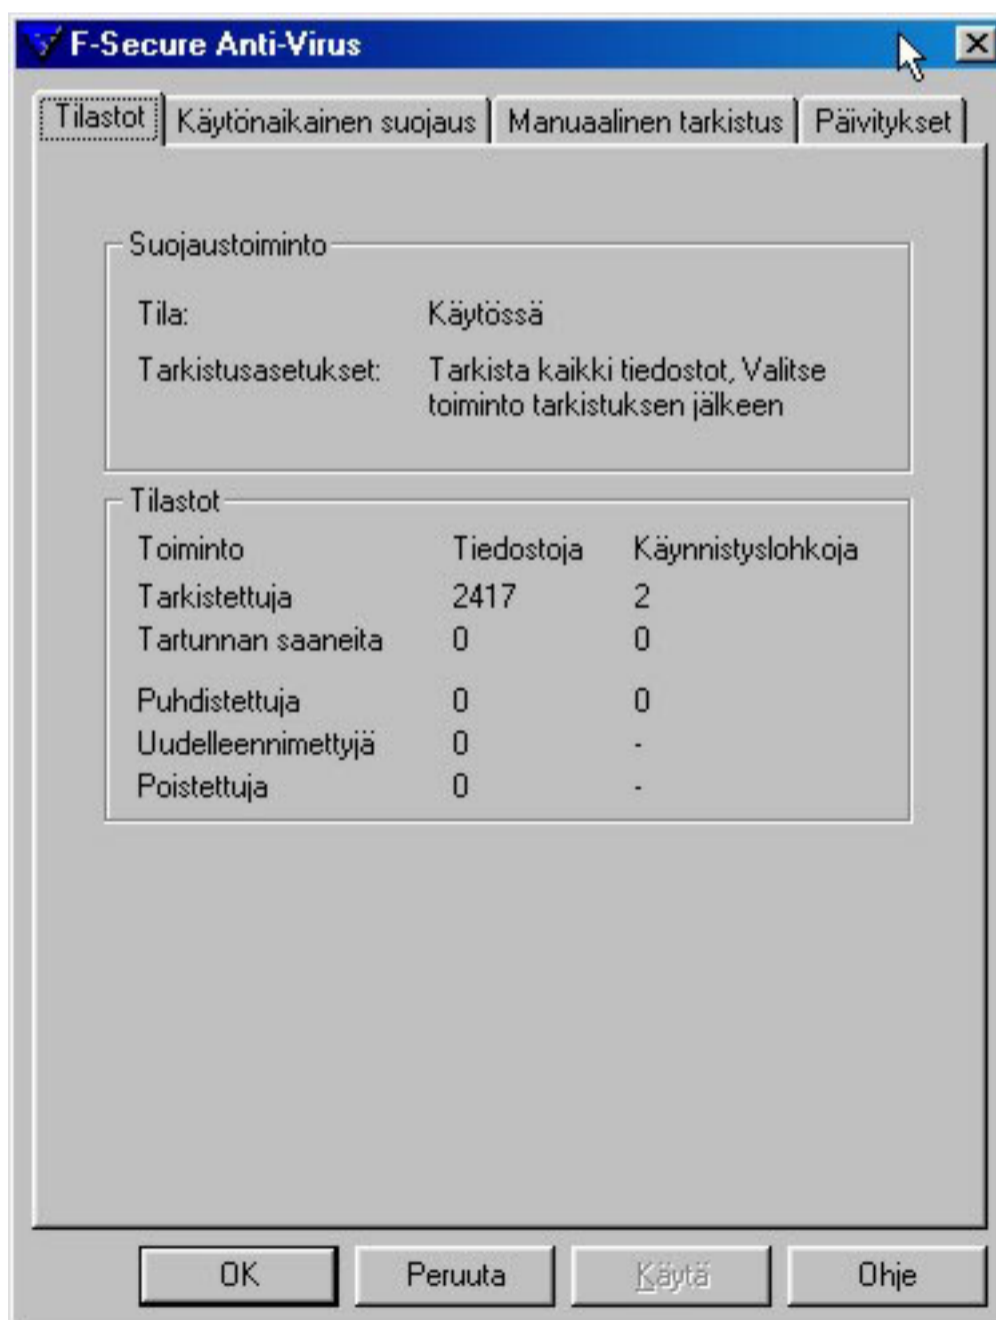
F-Secure Anti-Virus

Tilastot | Käytönaikainen suojaus | Manuaalinen tarkistus | Päivitykset

Suojaustoiminto

Tila: Käytössä

Tarkistusasetukset: Tarkista kaikki tiedostot, Valitse toiminto tarkistuksen jälkeen

Tilastot

| Toiminto | Tiedostoja | Käynnistyslohkoja |
|---|---|---|
| Tarkistettuja | 2417 | 2 |
| Tartunnan saaneita | 0 | 0 |
| Puhdistettuja | 0 | 0 |
| Uudelleennimettyjä | 0 | - |
| Poistettuja | 0 | - |

OK Peruuta Käytä Ohje